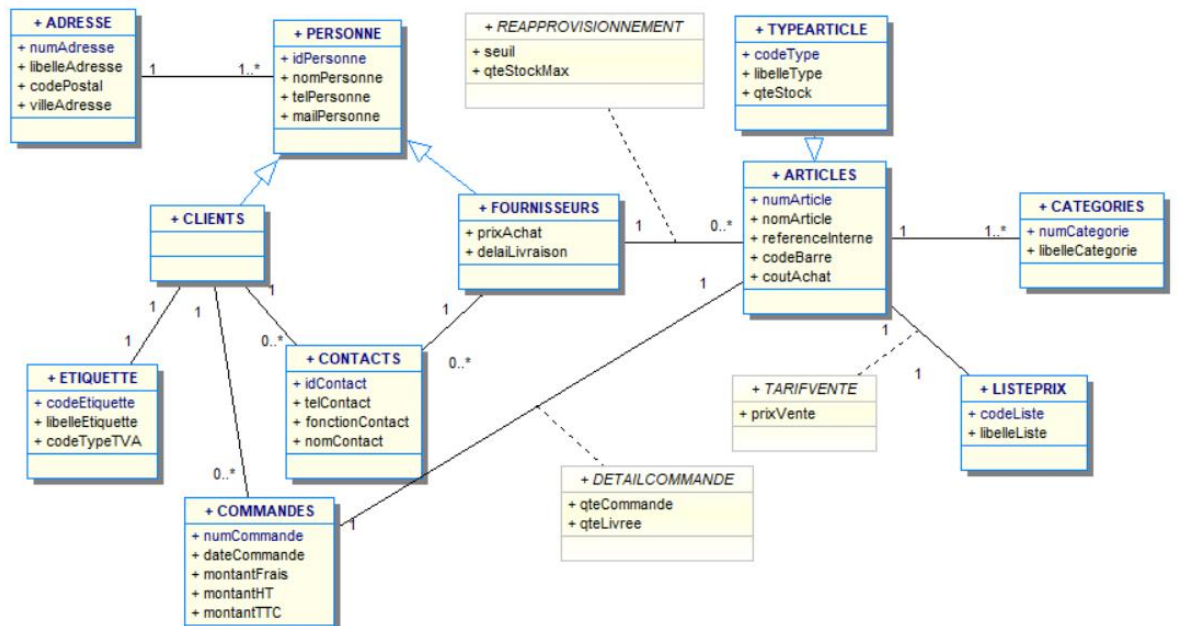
+ ADRESSE
+ numAdresse
+ libelleAdresse
+ codePostal
+ villeAdresse

1

1..*

+ PERSONNE
+ idPersonne
+ nomPersonne
+ telPersonne
+ mailPersonne

+ REAPPROVISIONNEMENT
+ seuil
+ qteStockMax

+ TYPEARTICLE
+ codeType
+ libelleType
+ qteStock

+ CLIENTS

+ FOURNISSEURS
+ prixAchat
+ delaiLivraison

1

0..*

+ ARTICLES
+ numArticle
+ nomArticle
+ referenceInterne
+ codeBarre
+ coutAchat

1

1..*

+ CATEGORIES
+ numCategorie
+ libelleCategorie

1

1

1

1

1

0..*

1

0..*

1

1

+ ETIQUETTE
+ codeEtiquette
+ libelleEtiquette
+ codeTypeTVA

+ CONTACTS
+ idContact
+ telContact
+ fonctionContact
+ nomContact

+ TARIFVENTE
+ prixVente

+ LISTEPRIX
+ codeListe
+ libelleListe

0..*

+ DETAILCOMMANDE
+ qteCommande
+ qteLivree

+ COMMANDES
+ numCommande
+ dateCommande
+ montantFrais
+ montantHT
+ montantTTC

1